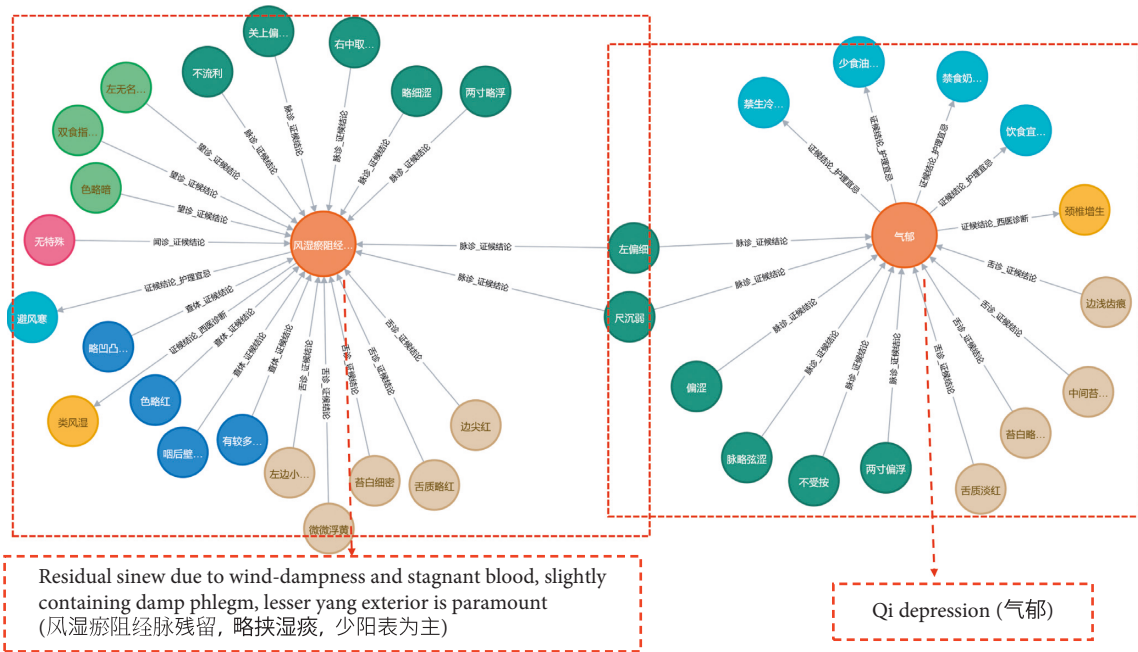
关上偏...

右中取...

不流利

略细涩

两寸略浮

左无名...

双食指...

色略暗

无特殊

避风寒

略凹凸...

类风湿

色略红

咽后壁...

有较多...

左边小...

微微浮黄

苔白细密

舌质略红

边尖红

风湿瘀阻经...

望诊_证候结论

脉诊_证候结论

闻诊_证候结论

证候结论_护理宜忌

查体_证候结论

证候结论_西医诊断

舌诊_证候结论

左偏细

尺沉弱

少食油...

禁食奶...

禁生冷...

饮食宜...

颈椎增生

气郁

边浅齿痕

中间苔...

苔白略...

舌质淡红

两寸偏浮

不受按

脉略弦涩

偏涩

证候结论_护理宜忌

证候结论_西医诊断

Residual sinew due to wind-dampness and stagnant blood, slightly containing damp phlegm, lesser yang exterior is paramount (风湿瘀阻经脉残留，略挟湿痰，少阳表为主)

Qi depression (气郁)